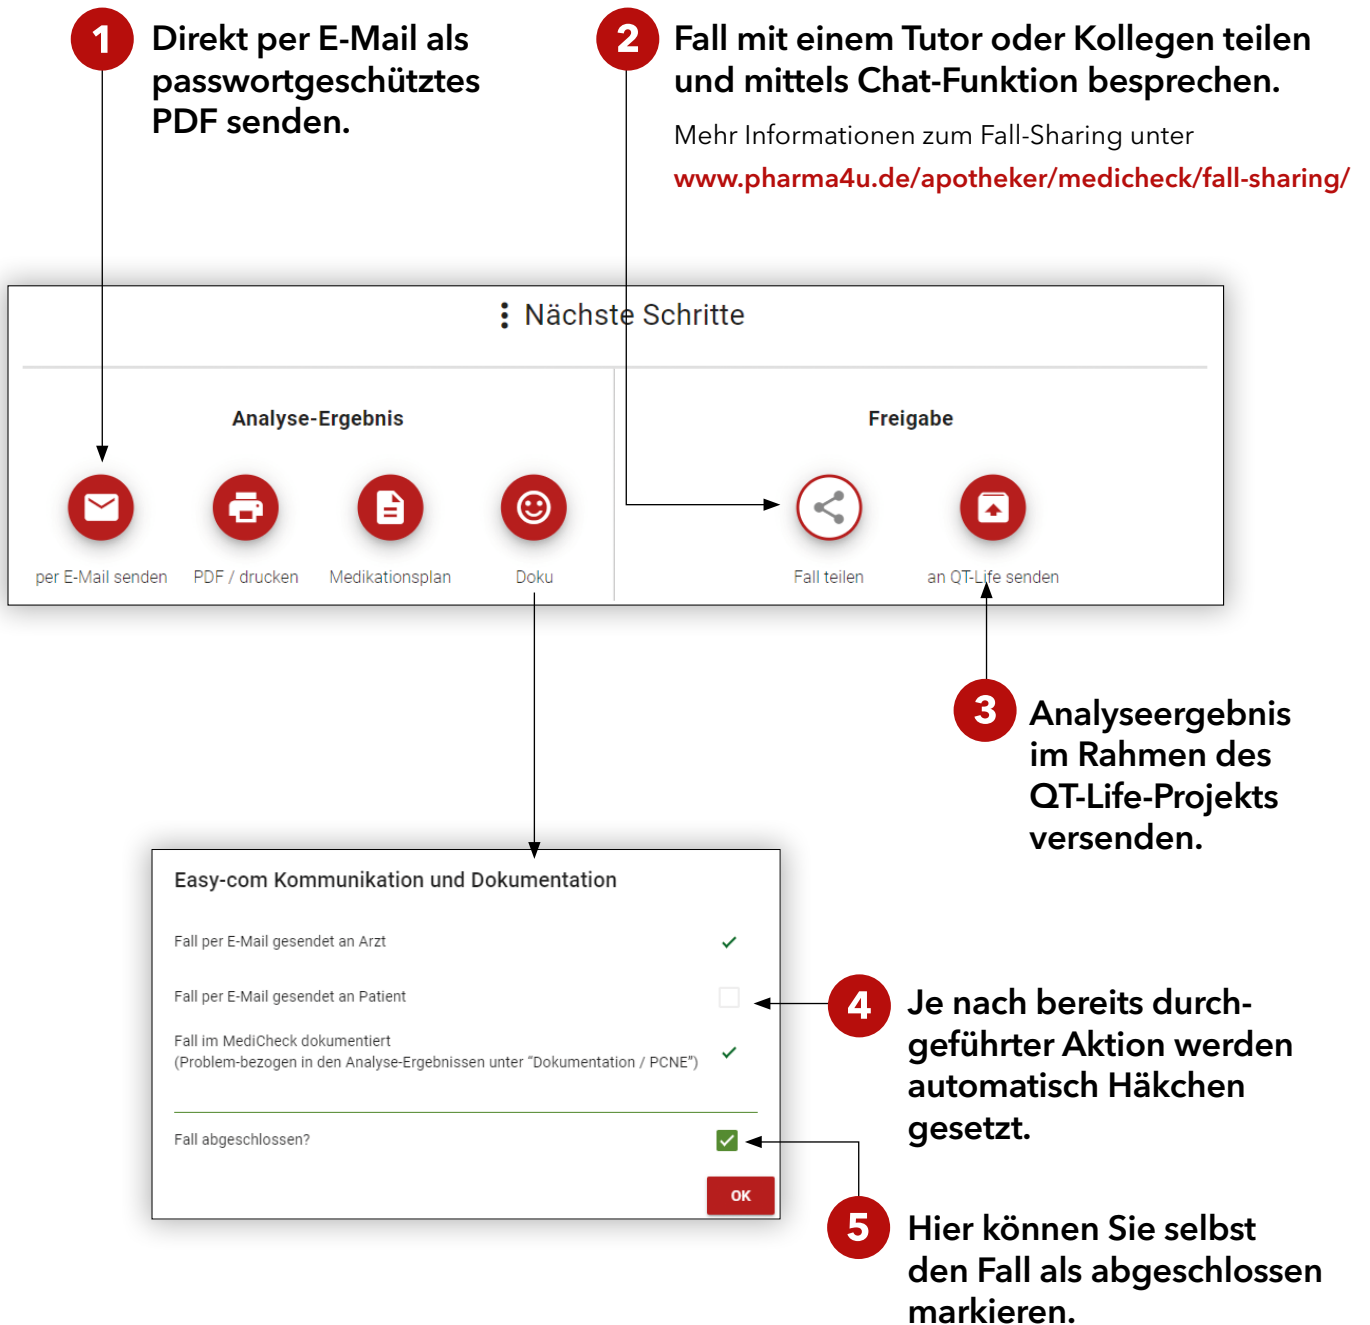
1 Direkt per E-Mail als passwortgeschütztes PDF senden.

2 Fall mit einem Tutor oder Kollegen teilen und mittels Chat-Funktion besprechen.

Mehr Informationen zum Fall-Sharing unter www.pharma4u.de/apotheker/medicheck/fall-sharing/

⋮ Nächste Schritte

Analyse-Ergebnis

per E-Mail senden
PDF / drucken
Medikationsplan
Doku

Freigabe

Fall teilen
an QT-Life senden

3 Analyseergebnis im Rahmen des QT-Life-Projekts versenden.

Easy-com Kommunikation und Dokumentation

Fall per E-Mail gesendet an Arzt

Fall per E-Mail gesendet an Patient

Fall im MediCheck dokumentiert
(Problem-bezogen in den Analyse-Ergebnissen unter "Dokumentation / PCNE")

Fall abgeschlossen?

OK

4 Je nach bereits durchgeführter Aktion werden automatisch Häkchen gesetzt.

5 Hier können Sie selbst den Fall als abgeschlossen markieren.